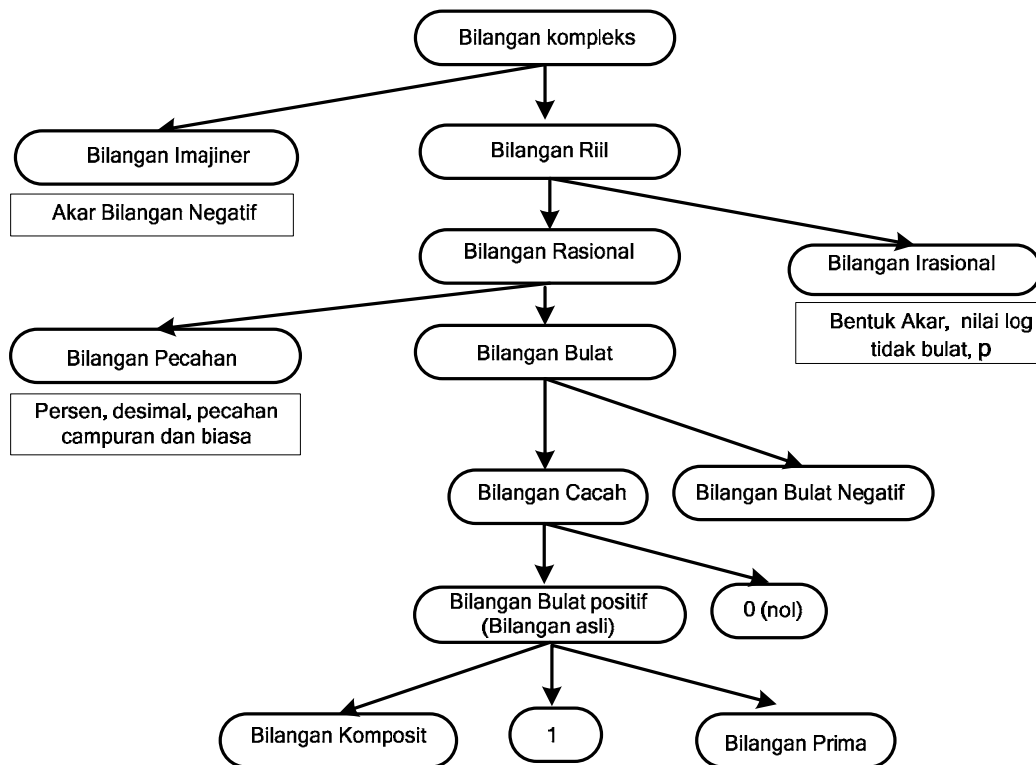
Bilangan kompleks

Bilangan Imajiner

Akar Bilangan Negatif

Bilangan Riil

Bilangan Rasional

Bilangan Irasional

Bentuk Akar, nilai log tidak bulat, p

Bilangan Pecahan

Persen, desimal, pecahan campuran dan biasa

Bilangan Bulat

Bilangan Cacah

Bilangan Bulat Negatif

Bilangan Bulat positif (Bilangan asli)

0 (nol)

Bilangan Komposit

1

Bilangan Prima